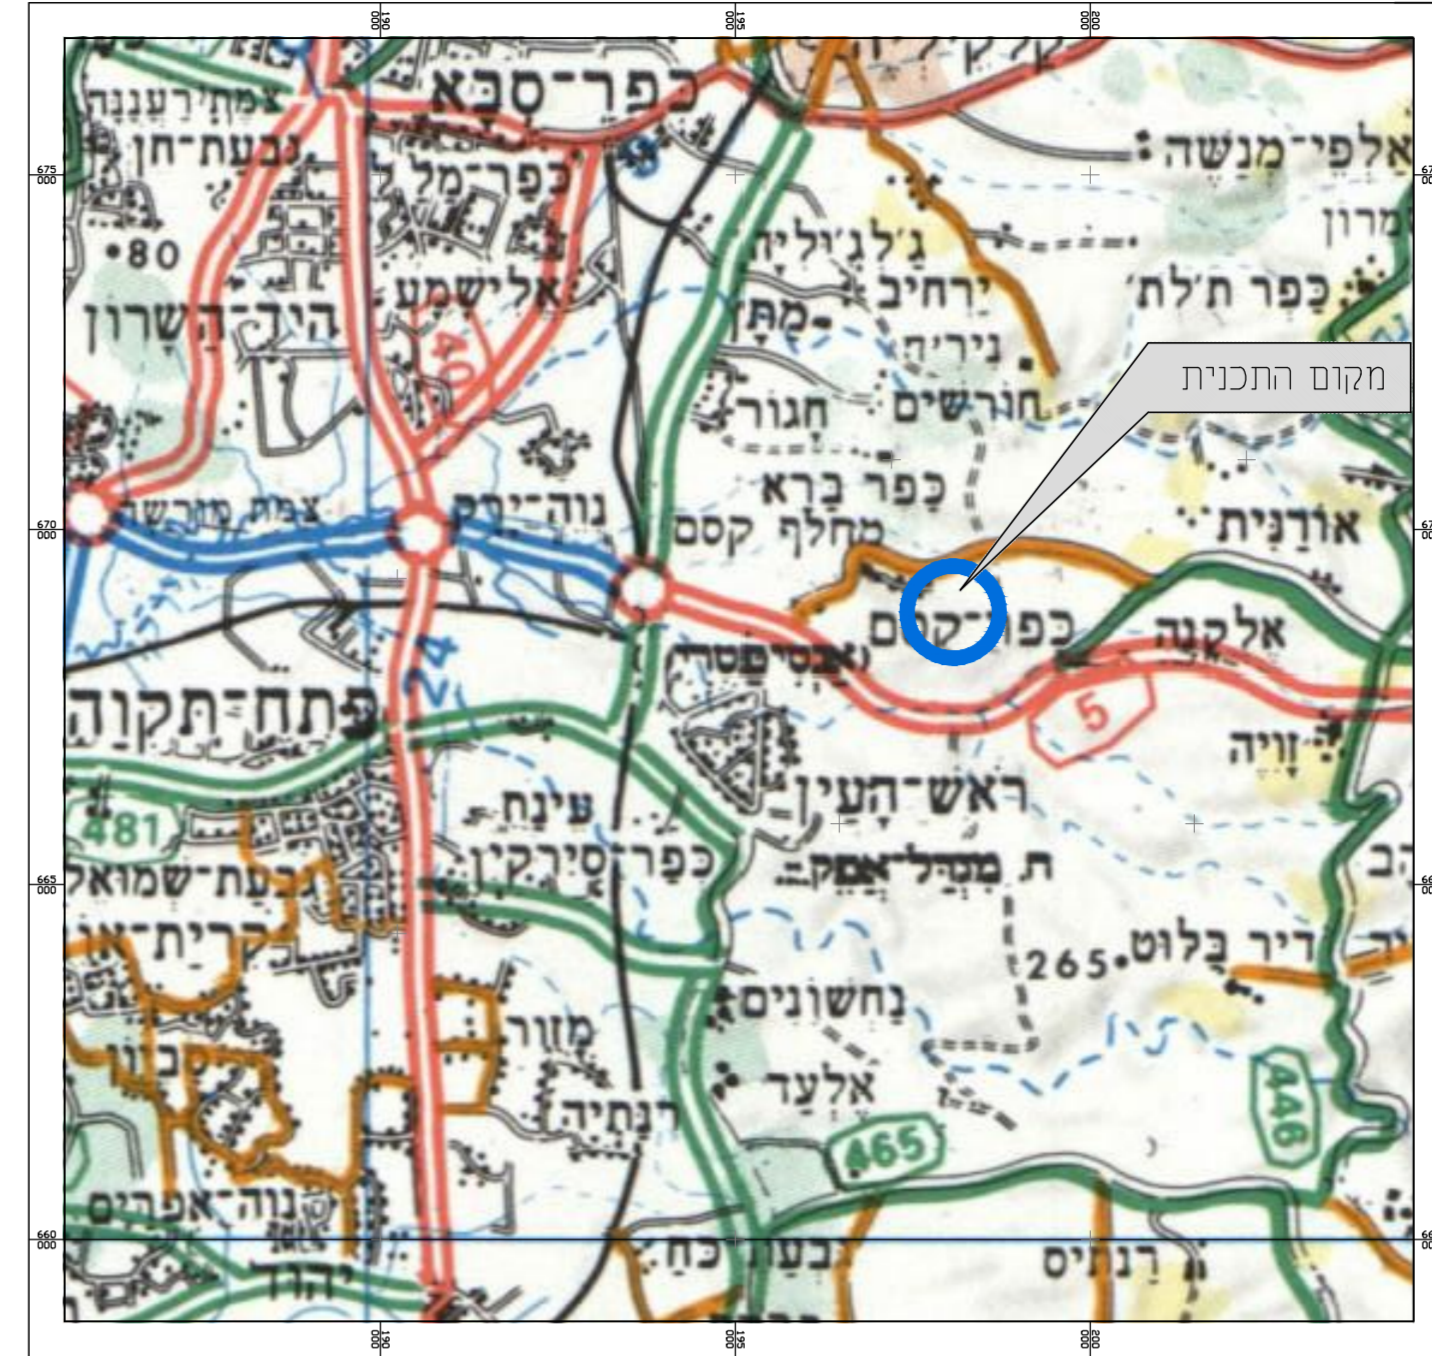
190 000
195 000
200 000
675 000
670 000
665 000
660 000
כפר־סבא
צמח־רעננה
גבעת־חן
כפר־מל
•80
אלישמע
הוד־השרון
40
אלפי־מנשה
מרון
ג׳לג׳וליה
ירחיב
כפר ת׳לת׳
מתן
ניריה
מקום התכנית
חגור
חורשים
כפר ברא
מחלף קסם
אורנית
צמת מורשה
נוה־ירק
כפר־קסם
אלקנה
(אבסיפסטור)
פתח־תקוה
24
5
זויה
ראש־העין
481
עינת
כפר־סירקין
ת. מגדל־אפק
גבעת־שמואל
קרית־או
265•
דיר בלוט
נחשונים
מזור
אלעד
רנתיה
446
465
נוה־אפרים
יהוד
גבעת כח
רנתיס